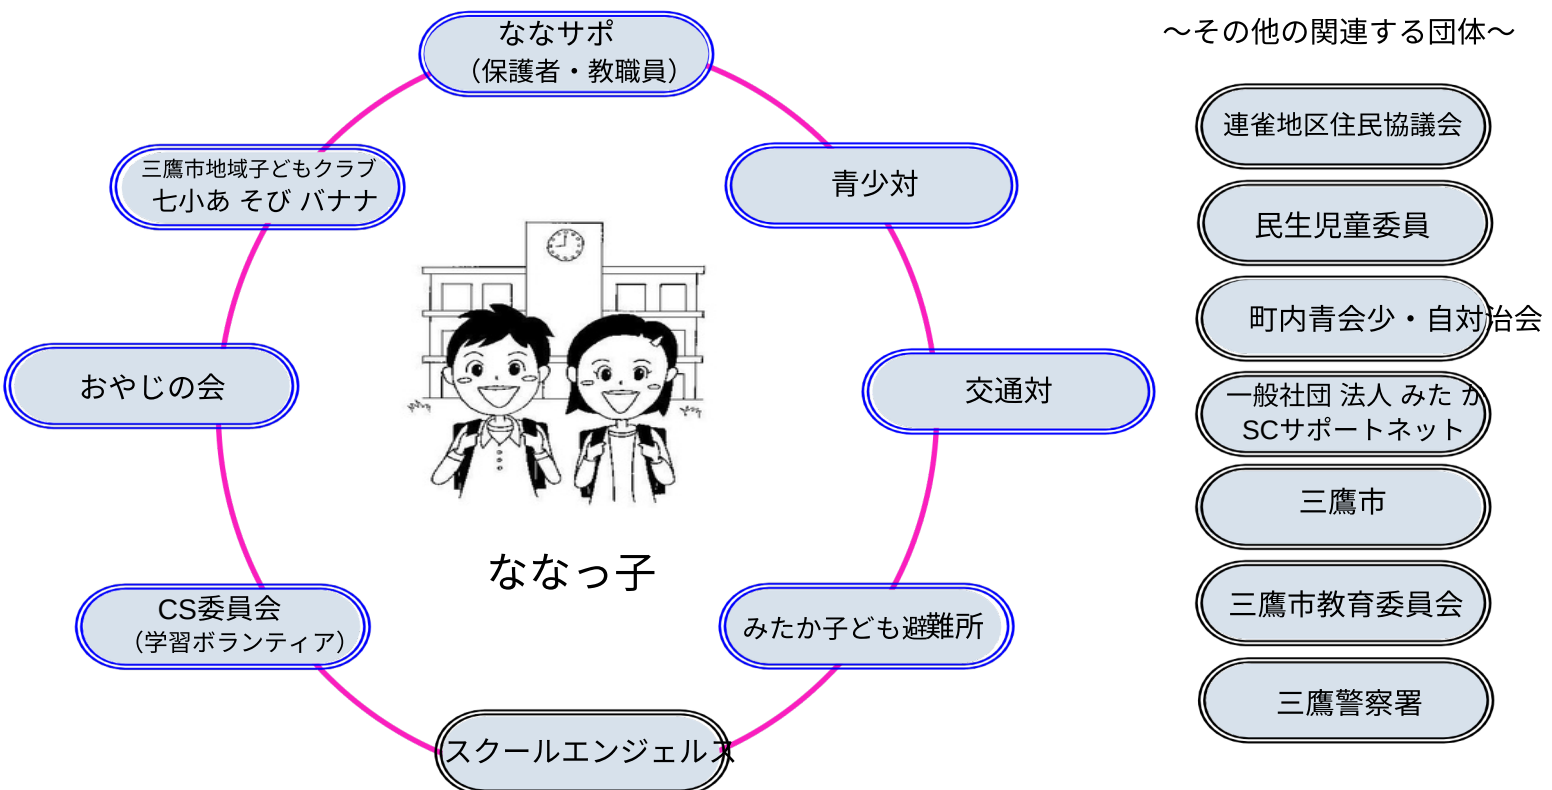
ななサポ
（保護者・教職員）

青少対

交通対

みたか子ども避難所

スクールエンジェルス

CS委員会
（学習ボランティア）

おやじの会

三鷹市地域子どもクラブ
七小あ そび バナナ

ななっ子

～その他の関連する団体～

連雀地区住民協議会

民生児童委員

町内青会少・自対治会

一般社団 法人 みた か
SCサポートネット

三鷹市

三鷹市教育委員会

三鷹警察署